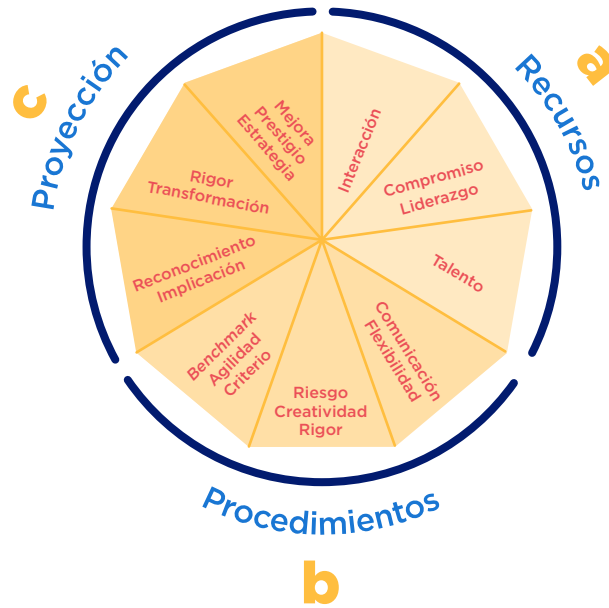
a
Recursos

Interacción

Compromiso
Liderazgo

Talento

Comunicación
Flexibilidad

Riesgo
Creatividad
Rigor

Benchmark
Agilidad
Criterio

Reconocimiento
Implicación

Rigor
Transformación

Mejora
Prestigio
Estrategia

b
Procedimientos

c
Proyección